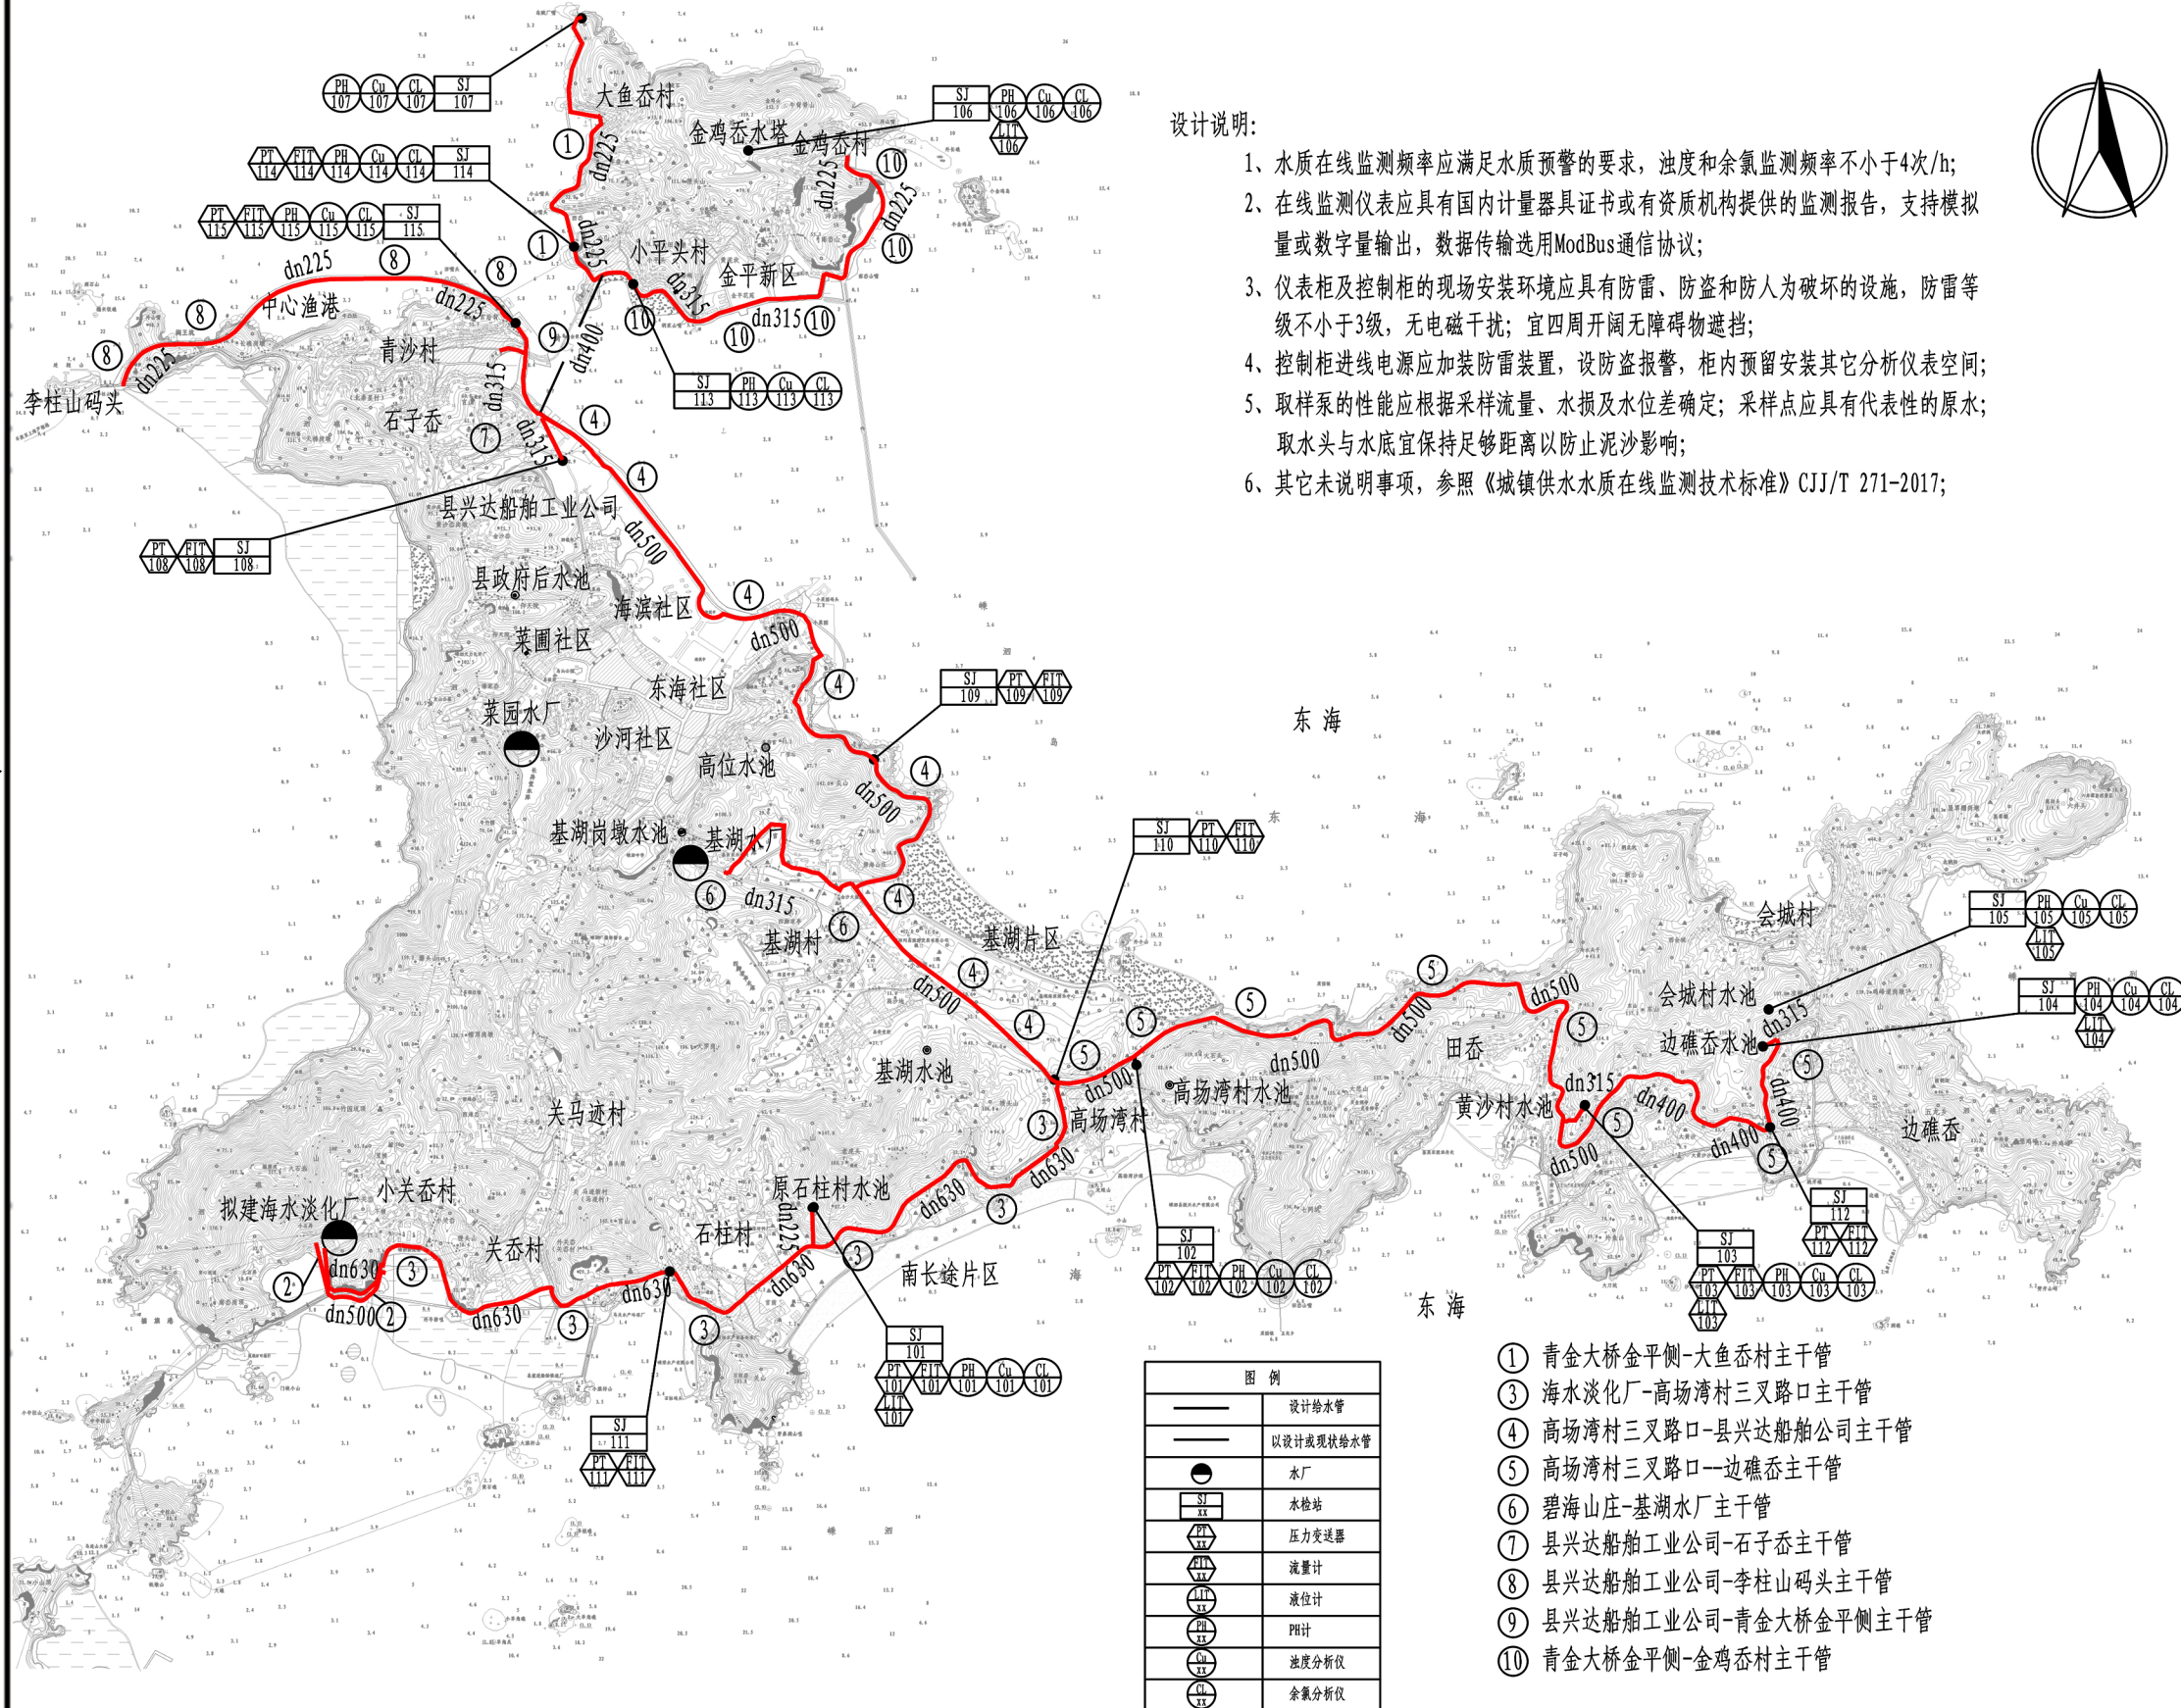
设计说明:
1、水质在线监测频率应满足水质预警的要求，浊度和余氯监测频率不小于4次/h;
2、在线监测仪表应具有国内计量器具证书或有资质机构提供的监测报告，支持模拟量或数字量输出，数据传输选用ModBus通信协议;
3、仪表柜及控制柜的现场安装环境应具有防雷、防盗和防人为破坏的设施，防雷等级不小于3级，无电磁干扰；宜四周开阔无障碍物遮挡;
4、控制柜进线电源应加装防雷装置，设防盗报警，柜内预留安装其它分析仪表空间;
5、取样泵的性能应根据采样流量、水损及水位差确定；采样点应具有代表性的原水；取水头与水底宜保持足够距离以防止泥沙影响;
6、其它未说明事项，参照《城镇供水水质在线监测技术标准》CJJ/T 271-2017;

大鱼岙村 金鸡岙水塔 金鸡岙村 小平头村 金平新区 中心渔港 青沙村 李柱山码头 石子岙 县兴达船舶工业公司 县政府后水池 海滨社区 菜圃社区 东海社区 菜园水厂 沙河社区 高位水池 基湖岗墩水池 基湖水厂 基湖村 基湖片区 东海 基湖水池 关马迹村 高场湾村 高场湾村水池 田岙 黄沙村水池 会城村 会城村水池 边礁岙水池 边礁岙 拟建海水淡化厂 小关岙村 关岙村 石柱村 原石柱村水池 南长途片区 东海

dn225 dn315 dn400 dn500 dn630

SJ 107 PH 107 Cu 107 CL 107
SJ 106 PH 106 Cu 106 CL 106 LIT 106
PT 114 FIT 114 PH 114 Cu 114 CL 114 SJ 114
PT 115 FIT 115 PH 115 Cu 115 CL 115 SJ 115
SJ 113 PH 113 Cu 113 CL 113
PT 108 FIT 108 SJ 108
SJ 109 PT 109 FIT 109
SJ 110 PT 110 FIT 110
SJ 105 PH 105 Cu 105 CL 105 LIT 105
SJ 104 PH 104 Cu 104 CL 104 LIT 104
SJ 112 PT 112 FIT 112
SJ 103 PT 103 FIT 103 PH 103 Cu 103 CL 103 LIT 103
SJ 102 PT 102 FIT 102 PH 102 Cu 102 CL 102
SJ 101 PT 101 FIT 101 PH 101 Cu 101 CL 101 LIT 101
SJ 111 PT 111 FIT 111

| 图例 | |
|---|---|
| | 设计给水管 |
| | 以设计或现状给水管 |
| | 水厂 |
| SJ xx | 水检站 |
| PT xx | 压力变送器 |
| FIT xx | 流量计 |
| LIT xx | 液位计 |
| PH xx | PH计 |
| Cu xx | 浊度分析仪 |
| CL xx | 余氯分析仪 |

① 青金大桥金平侧-大鱼岙村主干管
③ 海水淡化厂-高场湾村三叉路口主干管
④ 高场湾村三叉路口-县兴达船舶公司主干管
⑤ 高场湾村三叉路口--边礁岙主干管
⑥ 碧海山庄-基湖水厂主干管
⑦ 县兴达船舶工业公司-石子岙主干管
⑧ 县兴达船舶工业公司-李柱山码头主干管
⑨ 县兴达船舶工业公司-青金大桥金平侧主干管
⑩ 青金大桥金平侧-金鸡岙村主干管